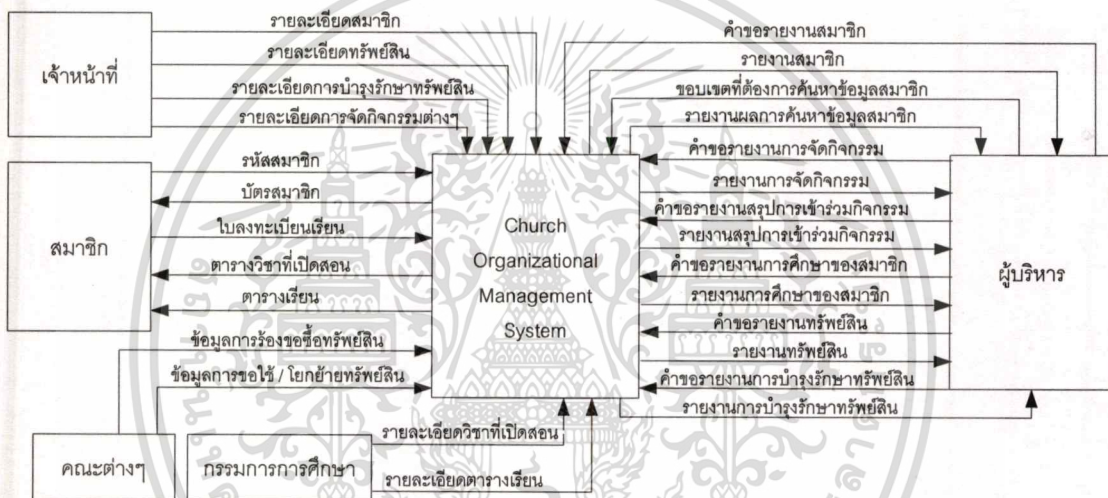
เจ้าหน้าที่

รายละเอียดสมาชิก
รายละเอียดทรัพย์สิน
รายละเอียดการบำรุงรักษาทรัพย์สิน
รายละเอียดการจัดกิจกรรมต่างๆ

สมาชิก

รหัสสมาชิก
บัตรสมาชิก
ใบลงทะเบียนเรียน
ตารางวิชาที่เปิดสอน
ตารางเรียน
ข้อมูลการร้องขอซื้อทรัพย์สิน
ข้อมูลการขอใช้ / โยกย้ายทรัพย์สิน

Church Organizational Management System

คำขอรายงานสมาชิก
รายงานสมาชิก
ขอบเขตที่ต้องการค้นหาข้อมูลสมาชิก
รายงานผลการค้นหาข้อมูลสมาชิก
คำขอรายงานการจัดกิจกรรม
รายงานการจัดกิจกรรม
คำขอรายงานสรุปการเข้าร่วมกิจกรรม
รายงานสรุปการเข้าร่วมกิจกรรม
คำขอรายงานการศึกษาของสมาชิก
รายงานการศึกษาของสมาชิก
คำขอรายงานทรัพย์สิน
รายงานทรัพย์สิน
คำขอรายงานการบำรุงรักษาทรัพย์สิน
รายงานการบำรุงรักษาทรัพย์สิน

ผู้บริหาร

คณะต่างๆ

กรรมการการศึกษา

รายละเอียดวิชาที่เปิดสอน
รายละเอียดตารางเรียน